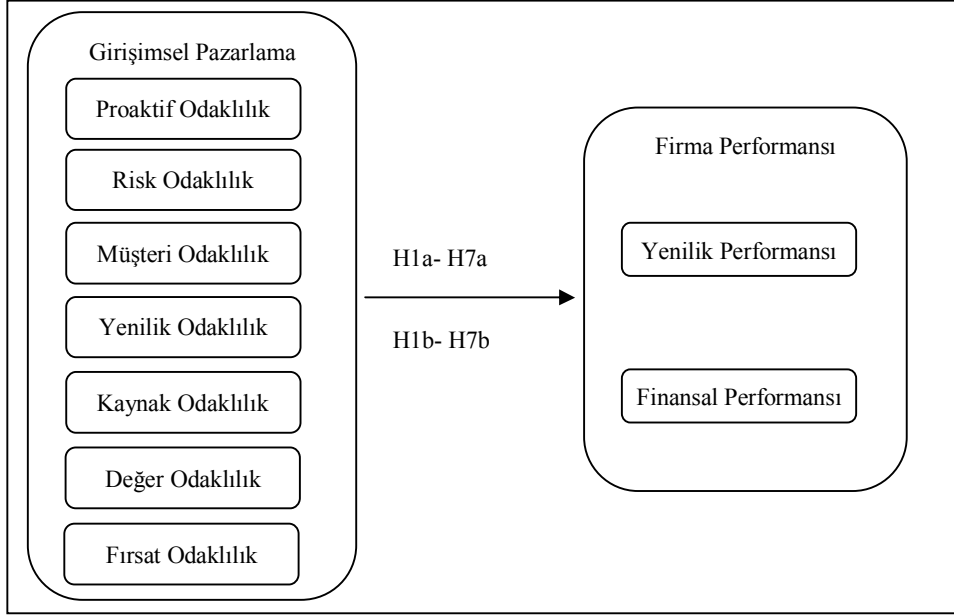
Girişimsel Pazarlama

Proaktif Odaklılık

Risk Odaklılık

Müşteri Odaklılık

Yenilik Odaklılık

Kaynak Odaklılık

Değer Odaklılık

Fırsat Odaklılık

H1a- H7a

H1b- H7b

Firma Performansı

Yenilik Performansı

Finansal Performansı